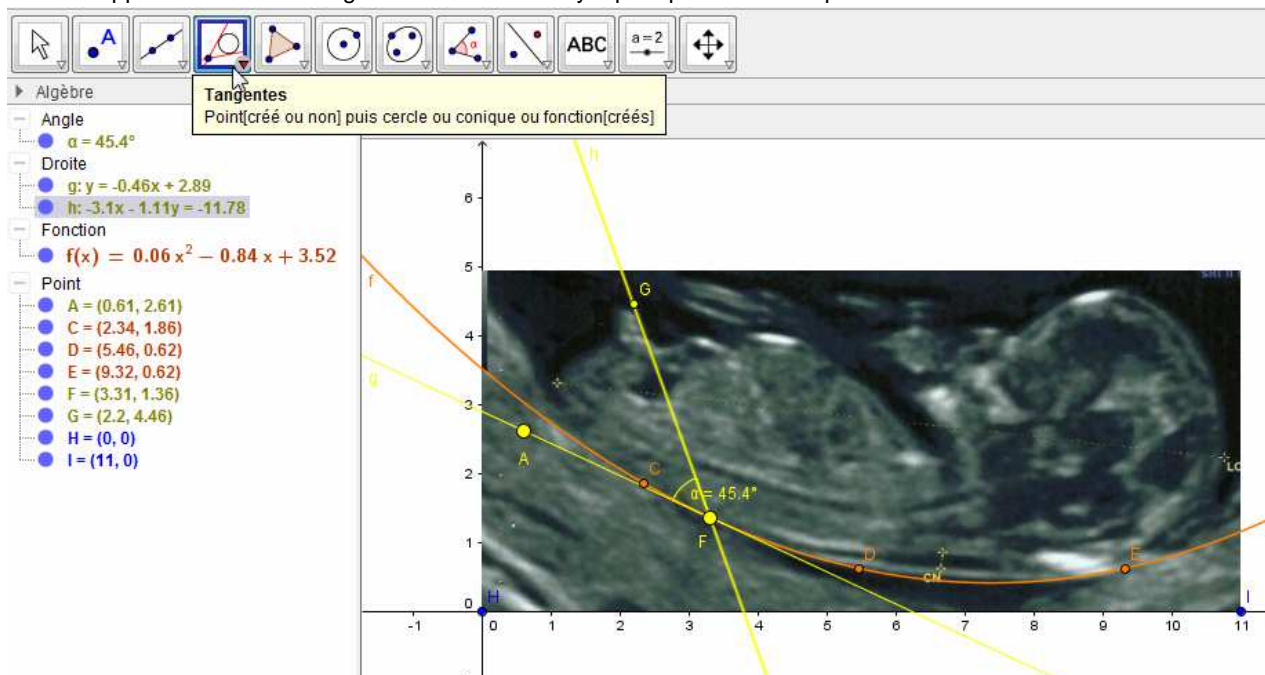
ABC

a = 2

Algèbre

Tangentes
Point[créé ou non] puis cercle ou conique ou fonction[créés]

Angle
α = 45.4°
Droite
g: y = -0.46x + 2.89
h: -3.1x - 1.11y = -11.78
Fonction
$f(x) = 0.06x^2 - 0.84x + 3.52$
Point
A = (0.61, 2.61)
C = (2.34, 1.86)
D = (5.46, 0.62)
E = (9.32, 0.62)
F = (3.31, 1.36)
G = (2.2, 4.46)
H = (0, 0)
I = (11, 0)

h
f
g
G
A
C
α = 45.4°
F
D
E
H
I
6
5
4
3
2
1
0
-1
0
1
2
3
4
5
6
7
8
9
10
11